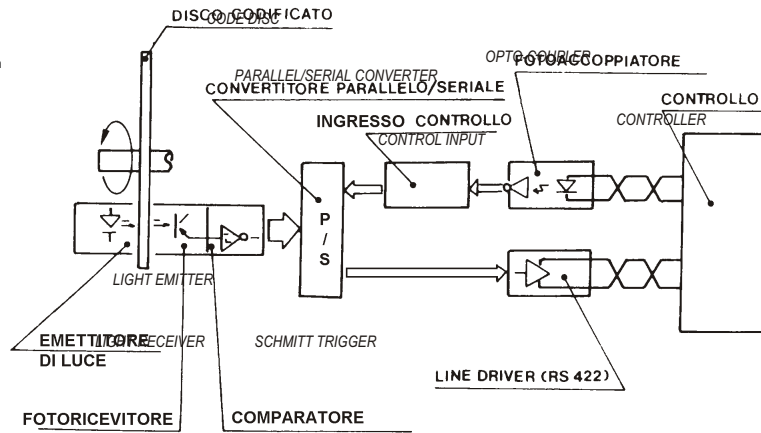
DISCO CODIFICATO
CODE DISC

PARALLEL/SERIAL CONVERTER
CONVERTITORE PARALLELO/SERIALE

OPTO COUPLER
FOTOACCOPPIATORE

CONTROLLO
CONTROLLER

INGRESSO CONTROLLO
CONTROL INPUT

P
/
S

LIGHT EMITTER

EMETTITORE
DI LUCE

LIGHT RECEIVER

SCHMITT TRIGGER

LINE DRIVER (RS 422)

FOTORICEVITORE

COMPARATORE